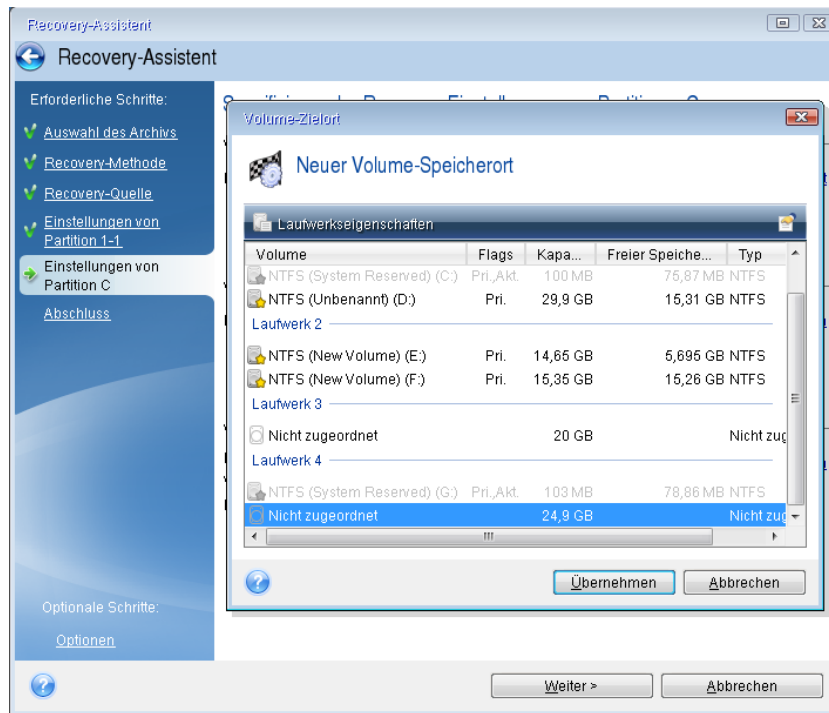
Recovery-Assistent

Recovery-Assistent

Erforderliche Schritte:

Auswahl des Archivs

Recovery-Methode

Recovery-Quelle

Einstellungen von Partition 1-1

Einstellungen von Partition C

Abschluss

Optionale Schritte:

Optionen

Volume-Zielort

Neuer Volume-Speicherort

Laufwerkseigenschaften

| Volume | Flags | Kapa... | Freier Speiche... | Typ |
|---|---|---|---|---|
| NTFS (System Reserved) (C:) | Pri.,Akt. | 100 MB | 75,87 MB | NTFS |
| NTFS (Unbenannt) (D:) | Pri. | 29,9 GB | 15,31 GB | NTFS |
| Laufwerk 2 | | | | |
| NTFS (New Volume) (E:) | Pri. | 14,65 GB | 5,695 GB | NTFS |
| NTFS (New Volume) (F:) | Pri. | 15,35 GB | 15,26 GB | NTFS |
| Laufwerk 3 | | | | |
| Nicht zugeordnet | | 20 GB | | Nicht zug |
| Laufwerk 4 | | | | |
| NTFS (System Reserved) (G:) | Pri.,Akt. | 103 MB | 78,86 MB | NTFS |
| Nicht zugeordnet | | 24,9 GB | | Nicht zug |

Übernehmen

Abbrechen

Weiter >

Abbrechen